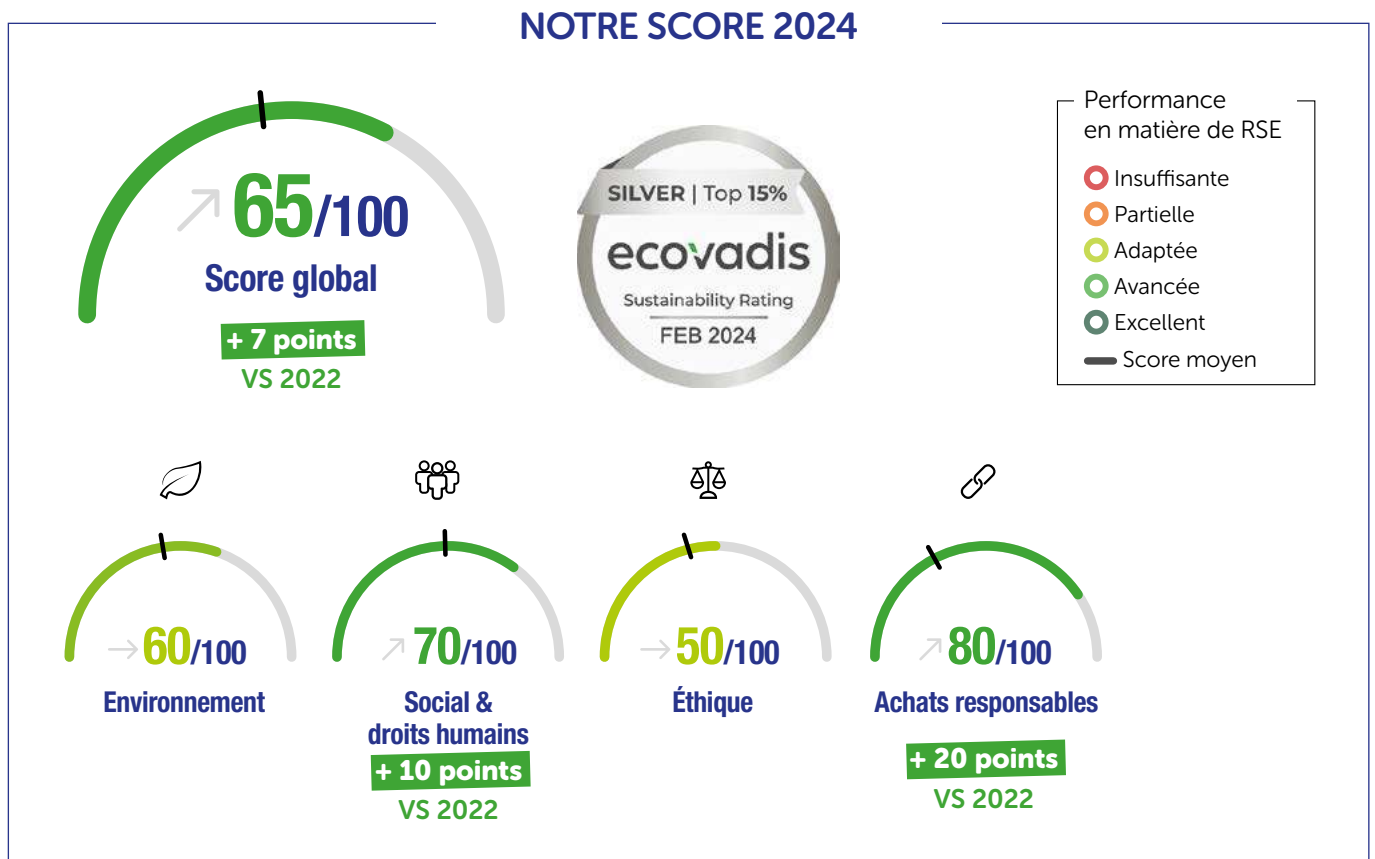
NOTRE SCORE 2024

↗ 65/100
Score global
+ 7 points
VS 2022

SILVER | Top 15%
ecovadis
Sustainability Rating
FEB 2024

Performance en matière de RSE
Insuffisante
Partielle
Adaptée
Avancée
Excellent
Score moyen

→ 60/100
Environnement

↗ 70/100
Social & droits humains
+ 10 points
VS 2022

→ 50/100
Éthique

↗ 80/100
Achats responsables
+ 20 points
VS 2022